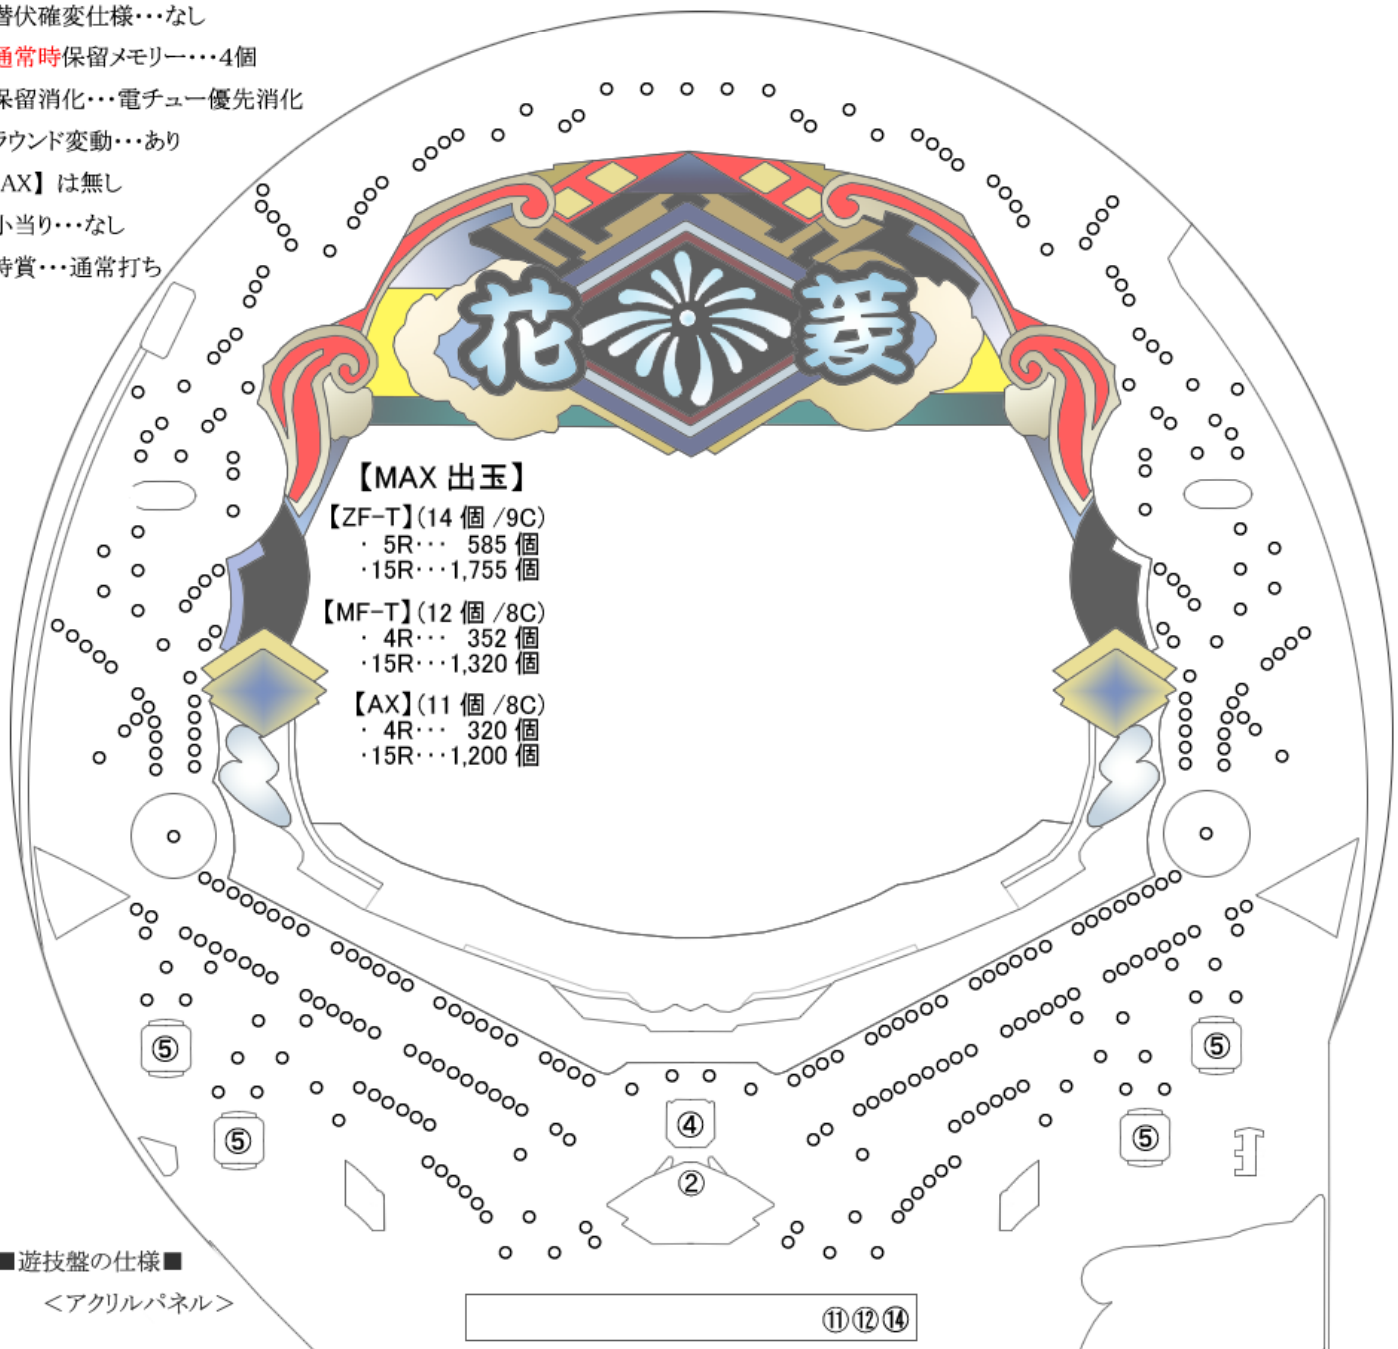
潜伏確変仕様・・・なし
通常時保留メモリー・・・4個
保留消化・・・電チュー優先消化
ラウンド変動・・・あり
AX】は無し
小当り・・・なし
時賞・・・通常打ち

花菱

【MAX 出玉】
【ZF-T】(14 個 /9C)
・ 5R・・・ 585 個
・15R・・・1,755 個
【MF-T】(12 個 /8C)
・ 4R・・・ 352 個
・15R・・・1,320 個
【AX】(11 個 /8C)
・ 4R・・・ 320 個
・15R・・・1,200 個

⑤ ⑤ ④ ② ⑤ ⑤

■遊技盤の仕様■
＜アクリルパネル＞

⑪⑫⑭